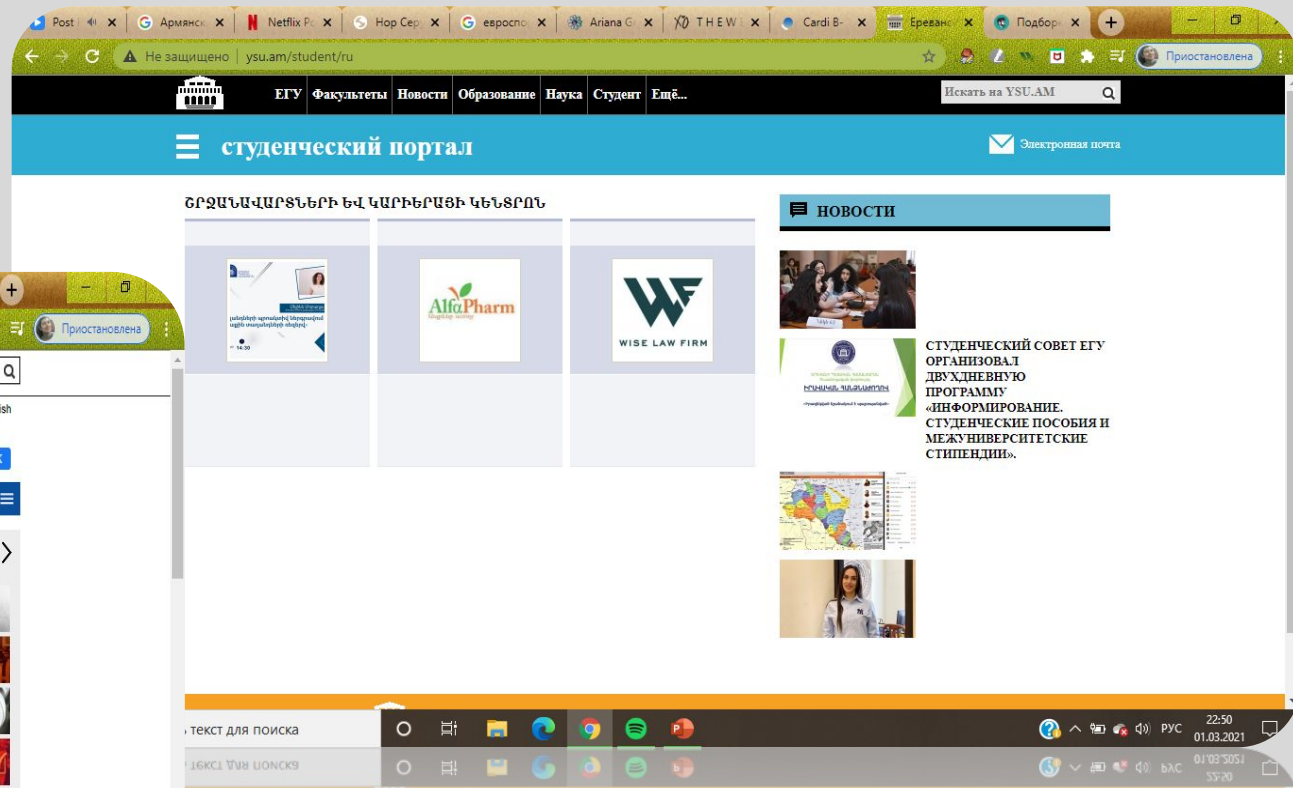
Post | Армянск Netflix Pc Hop Cep евроспор Ariana G T H E W Cardi B- Ереван Подбор

Не защищено | ysu.am/student/ru

Приостановлена

ЕГУ Факультеты Новости Образование Наука Студент Ещё...

Искать на YSU.AM

студенческий портал

Электронная почта

ՇՐՋԱՆԱՎԱՐՏՆԵՐԻ ԵՎ ԿԱՐԻԵՐԱՅԻ ԿԵՆՏՐՈՆ

AlfaPharm

WISE LAW FIRM

НОВОСТИ

СТУДЕНЧЕСКИЙ СОВЕТ ЕГУ ОРГАНИЗОВАЛ ДВУХДНЕВНУЮ ПРОГРАММУ «ИНФОРМИРОВАНИЕ. СТУДЕНЧЕСКИЕ ПОСОБИЯ И МЕЖУНИВЕРСИТЕТСКИЕ СТИПЕНДИИ».

Приостановлена

ish

текст для поиска

РУС

22:50
01.03.2021